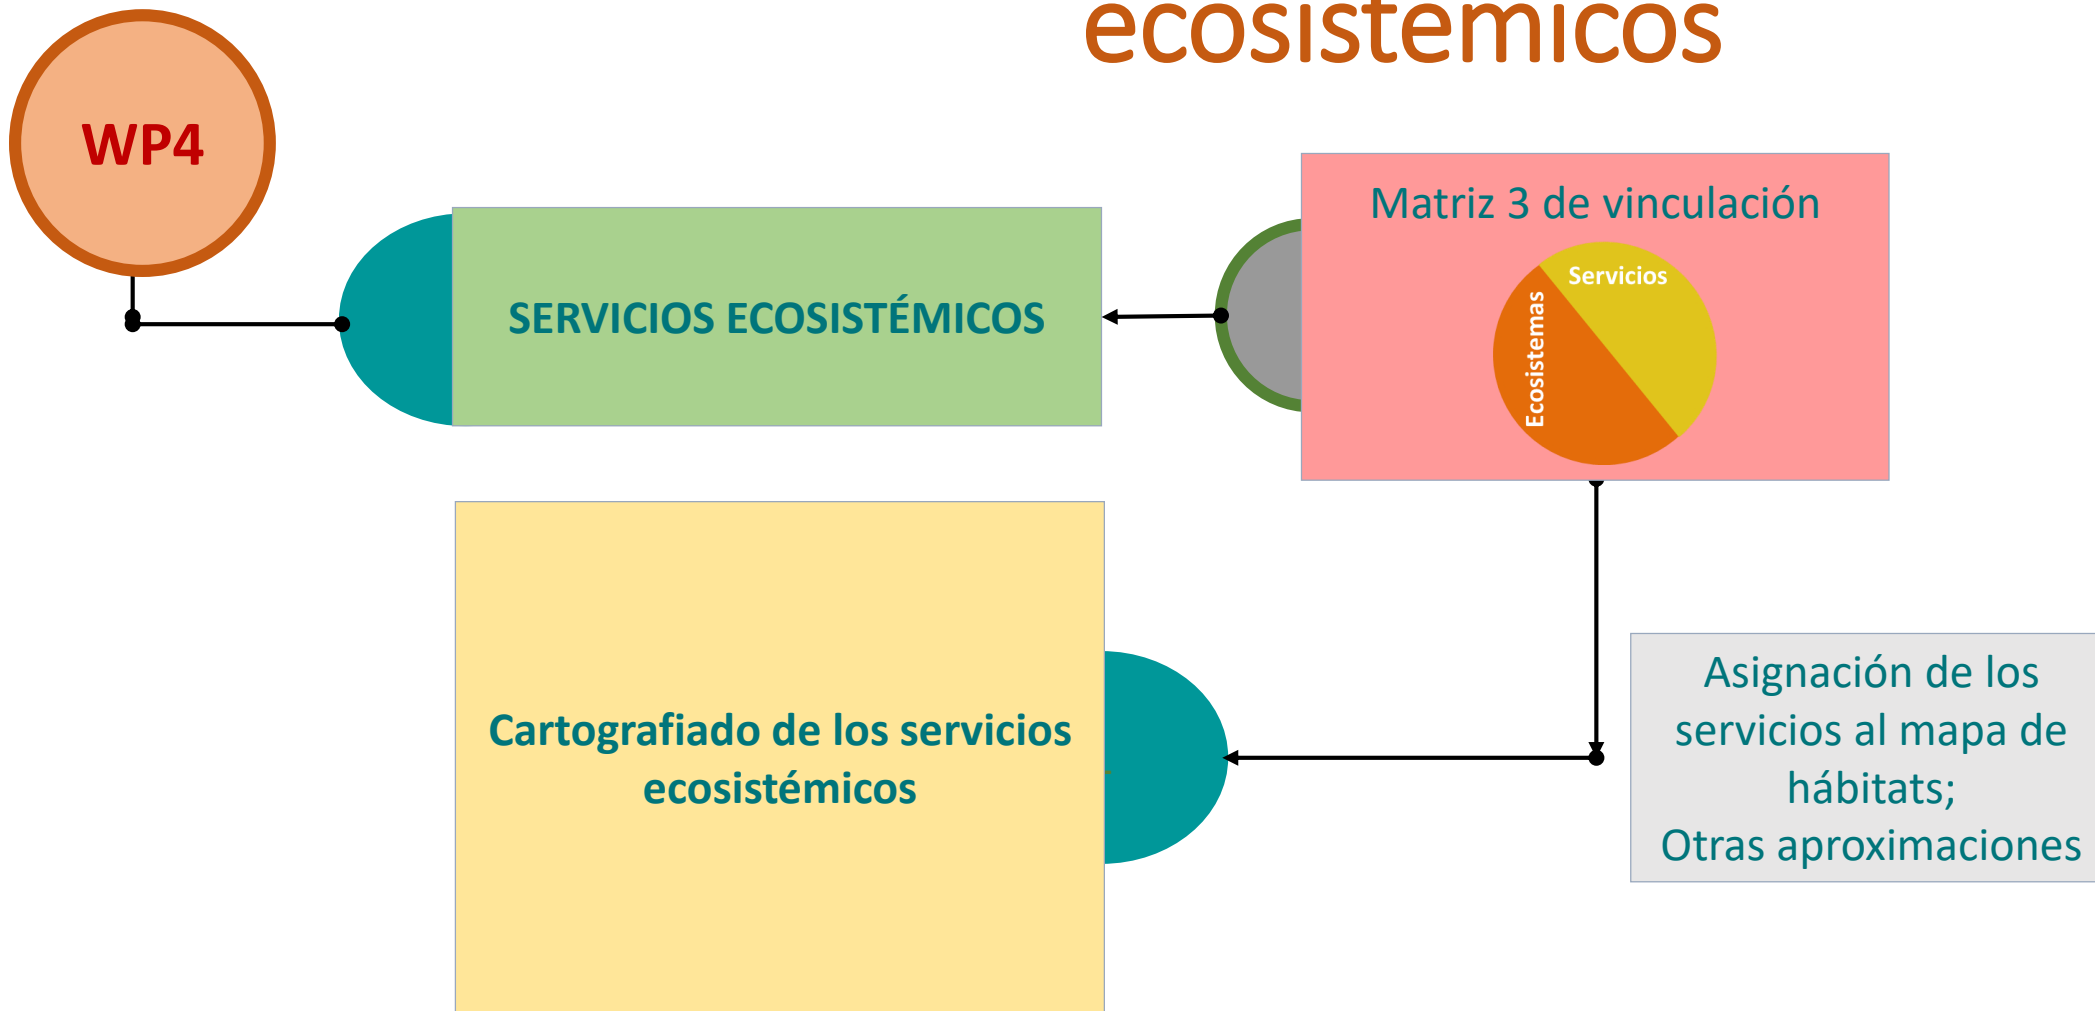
ecosistémicos

WP4

SERVICIOS ECOSISTÉMICOS

Matriz 3 de vinculación

Servicios

Ecosistemas

Cartografiado de los servicios ecosistémicos

Asignación de los servicios al mapa de hábitats;
Otras aproximaciones